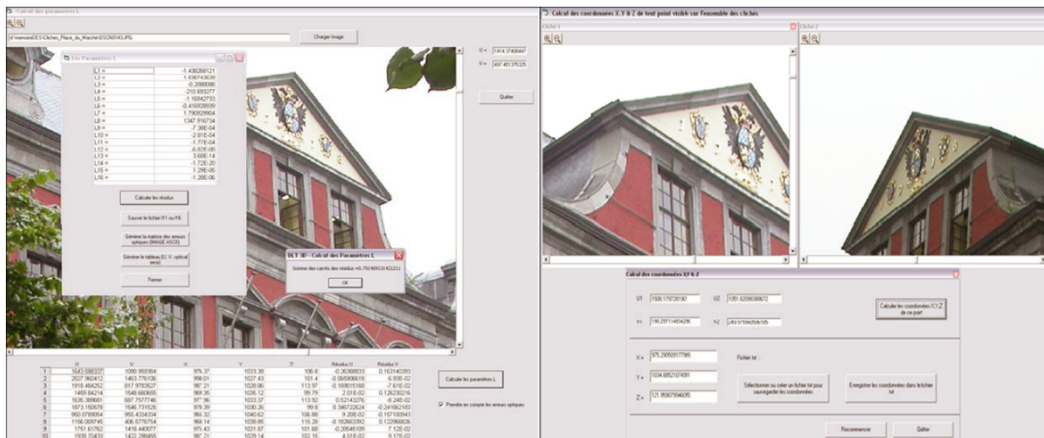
Calcul des paramètres L

Charger Image

U = 1414.37406447
V = 497.491.375325

Quitter

Les Paramètres L

| | |
|---|---|
| L1 = | -1.438298121 |
| L2 = | 1.936743639 |
| L3 = | -0.2888888 |
| L4 = | -210.693377 |
| L5 = | -1.16842733 |
| L6 = | -0.416658939 |
| L7 = | 1.790829904 |
| L8 = | 1347.916734 |
| L9 = | -7.38E-04 |
| L10 = | -2.81E-04 |
| L11 = | -1.77E-04 |
| L12 = | -6.87E-06 |
| L13 = | 3.68E-14 |
| L14 = | -1.72E-20 |
| L15 = | 1.29E-05 |
| L16 = | -1.28E-06 |

Calculer les résidus

Sauver le fichier R1 ou R6

Générer la matrice des erreurs optiques (IMAGE ASCII)

Générer le tableau (U, V, optical error)

Fermer

DLT 3D - Calcul des Paramètres L

Somme des carrés des résidus =0.7604953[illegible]

OK

| | U | V | X | Y | Z | Résidus U | Résidus V |
|---|---|---|---|---|---|---|---|
| 1 | 1543.588337 | 1090.993984 | 976.37 | 1033.39 | 106.8 | -0.26368833 | 0.163140393 |
| 2 | 2027.993412 | 1463.776106 | 998.01 | 1027.43 | 101.4 | -0.269506616 | 6.55E-02 |
| 3 | 1918.484252 | 857.9763627 | 987.21 | 1028.86 | 113.57 | -0.169015168 | -7.61E-02 |
| 4 | 1458.84214 | 1548.660695 | 969.35 | 1035.12 | 99.79 | 2.01E-02 | 0.126293216 |
| 5 | 1635.309681 | 687.7577746 | 987.96 | 1033.37 | 113.92 | 0.52143279 | -8.24E-02 |
| 6 | 1873.193579 | 1546.73152 | 978.39 | 1030.26 | 99.6 | 0.346722624 | -0.241662183 |
| 7 | 993.0769904 | 955.4334334 | 965.32 | 1040.62 | 106.88 | 9.30E-02 | -0.197108943 |
| 8 | 1156.009745 | 406.5776754 | 968.14 | 1038.95 | 115.28 | -0.182663393 | 0.122996826 |
| 9 | 1761.61762 | 1418.440077 | 975.43 | 1031.87 | 101.68 | -0.285451081 | 7.12E-02 |
| 10 | 1939.70433 | 1422.286485 | 987.21 | 1029.14 | 102.16 | 4.01E-02 | 9.17E-02 |

Calculer les paramètres L

Prendre en compte les erreurs optiques

Calcul des coordonnées X,Y & Z de tout point visible sur l'ensemble des clichés

Cliché 1

Cliché 2

Calcul des coordonnées X,Y & Z

U1 1508.17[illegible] U2 1251.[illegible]

V1 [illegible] V2 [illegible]

Calculer les coordonnées X,Y,Z de ce point

X = 975.2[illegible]
Y = 1034.8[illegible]
Z = 121.9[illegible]

Fichier txt :

Sélectionner ou créer un fichier txt pour sauvegarder les coordonnées

Enregistrer les coordonnées dans le fichier txt

Recommencer

Quitter